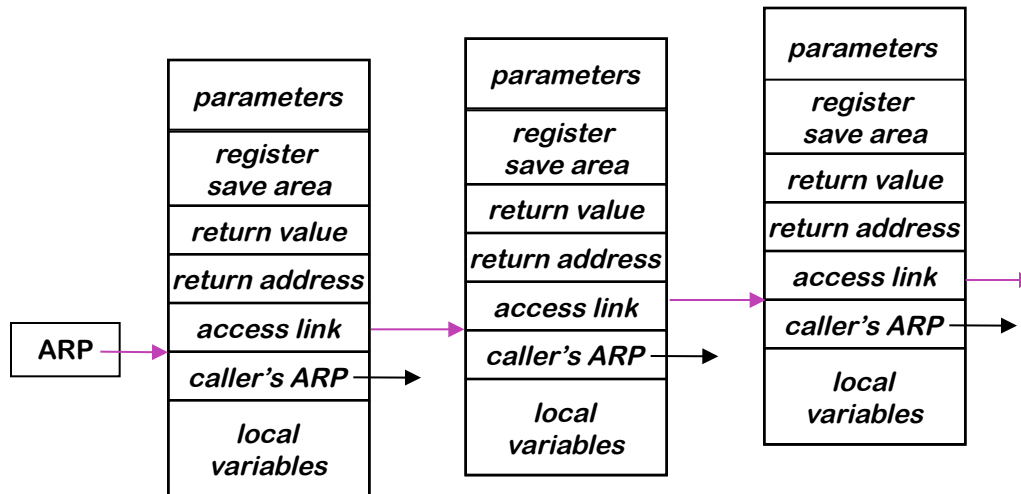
ARP

parameters

register save area

return value

return address

access link

caller's ARP

local variables

parameters

register save area

return value

return address

access link

caller's ARP

local variables

parameters

register save area

return value

return address

access link

caller's ARP

local variables